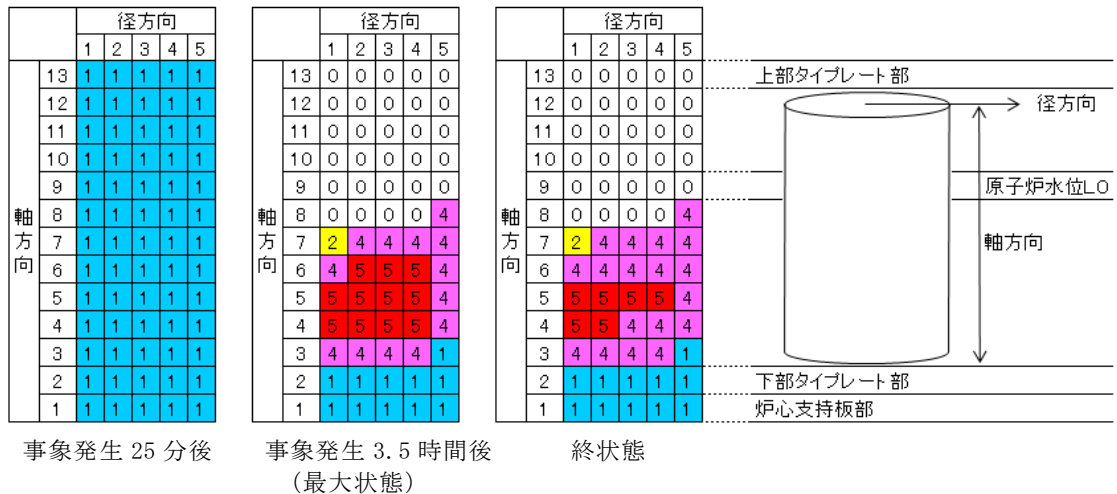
| | | 径方向 | | | | |
|---|---|---|---|---|---|---|
| | | 1 | 2 | 3 | 4 | 5 |
| 軸方向 | 13 | 1 | 1 | 1 | 1 | 1 |
| | 12 | 1 | 1 | 1 | 1 | 1 |
| | 11 | 1 | 1 | 1 | 1 | 1 |
| | 10 | 1 | 1 | 1 | 1 | 1 |
| | 9 | 1 | 1 | 1 | 1 | 1 |
| | 8 | 1 | 1 | 1 | 1 | 1 |
| | 7 | 1 | 1 | 1 | 1 | 1 |
| | 6 | 1 | 1 | 1 | 1 | 1 |
| | 5 | 1 | 1 | 1 | 1 | 1 |
| | 4 | 1 | 1 | 1 | 1 | 1 |
| | 3 | 1 | 1 | 1 | 1 | 1 |
| | 2 | 1 | 1 | 1 | 1 | 1 |
| | 1 | 1 | 1 | 1 | 1 | 1 |

事象発生 25 分後

| | | 径方向 | | | | |
|---|---|---|---|---|---|---|
| | | 1 | 2 | 3 | 4 | 5 |
| 軸方向 | 13 | 0 | 0 | 0 | 0 | 0 |
| | 12 | 0 | 0 | 0 | 0 | 0 |
| | 11 | 0 | 0 | 0 | 0 | 0 |
| | 10 | 0 | 0 | 0 | 0 | 0 |
| | 9 | 0 | 0 | 0 | 0 | 0 |
| | 8 | 0 | 0 | 0 | 0 | 4 |
| | 7 | 2 | 4 | 4 | 4 | 4 |
| | 6 | 4 | 5 | 5 | 5 | 4 |
| | 5 | 5 | 5 | 5 | 5 | 4 |
| | 4 | 5 | 5 | 5 | 5 | 4 |
| | 3 | 4 | 4 | 4 | 4 | 1 |
| | 2 | 1 | 1 | 1 | 1 | 1 |
| | 1 | 1 | 1 | 1 | 1 | 1 |

事象発生 3.5 時間後
（最大状態）

| | | 径方向 | | | | |
|---|---|---|---|---|---|---|
| | | 1 | 2 | 3 | 4 | 5 |
| 軸方向 | 13 | 0 | 0 | 0 | 0 | 0 |
| | 12 | 0 | 0 | 0 | 0 | 0 |
| | 11 | 0 | 0 | 0 | 0 | 0 |
| | 10 | 0 | 0 | 0 | 0 | 0 |
| | 9 | 0 | 0 | 0 | 0 | 0 |
| | 8 | 0 | 0 | 0 | 0 | 4 |
| | 7 | 2 | 4 | 4 | 4 | 4 |
| | 6 | 4 | 4 | 4 | 4 | 4 |
| | 5 | 5 | 5 | 5 | 5 | 4 |
| | 4 | 5 | 5 | 4 | 4 | 4 |
| | 3 | 4 | 4 | 4 | 4 | 1 |
| | 2 | 1 | 1 | 1 | 1 | 1 |
| | 1 | 1 | 1 | 1 | 1 | 1 |

終状態

上部タイプレート部
径方向
原子炉水位LO
軸方向
下部タイプレート部
炉心支持板部